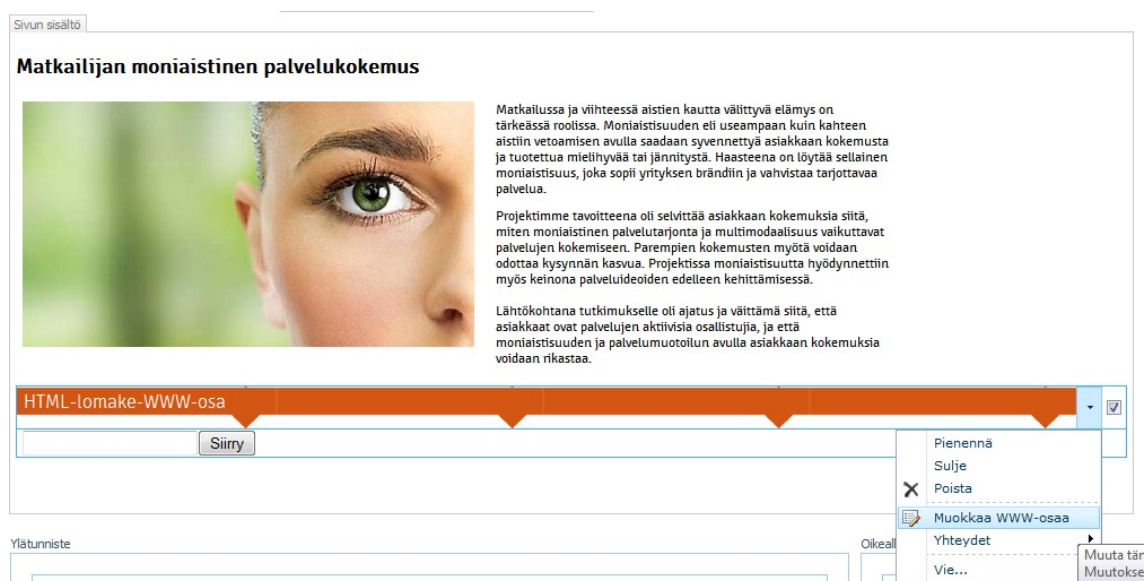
Sivun sisältö

Matkailijan moniaistinen palvelukokemus

Matkailussa ja viihteessä aistien kautta välittyvä elämys on tärkeässä roolissa. Moniaistisuuden eli useampaan kuin kahteen aistiin vetoamisen avulla saadaan syvennettyä asiakkaan kokemusta ja tuotettua mielihyvää tai jännitystä. Haasteena on löytää sellainen moniaistisuus, joka sopii yrityksen brändiin ja vahvistaa tarjottavaa palvelua.

Projektimme tavoitteena oli selvittää asiakkaan kokemuksia siitä, miten moniaistinen palvelutarjonta ja multimodaalisuus vaikuttavat palvelujen kokemiseen. Parempien kokemusten myötä voidaan odottaa kysynnän kasvua. Projektissa moniaistisuutta hyödynnettiin myös keinona palveluideoiden edelleen kehittämisessä.

Lähtökohtana tutkimukselle oli ajatus ja väittämä siitä, että asiakkaat ovat palvelujen aktiivisia osallistujia, ja että moniaistisuuden ja palvelumuotoilun avulla asiakkaan kokemuksia voidaan rikastaa.

HTML-lomake-WWW-osa

Siirry

Pienennä
Sulje
Poista
Muokkaa WWW-osaa
Yhteydet
Vie...

Ylätunniste

Oikeall

Muuta tän
Muutokse